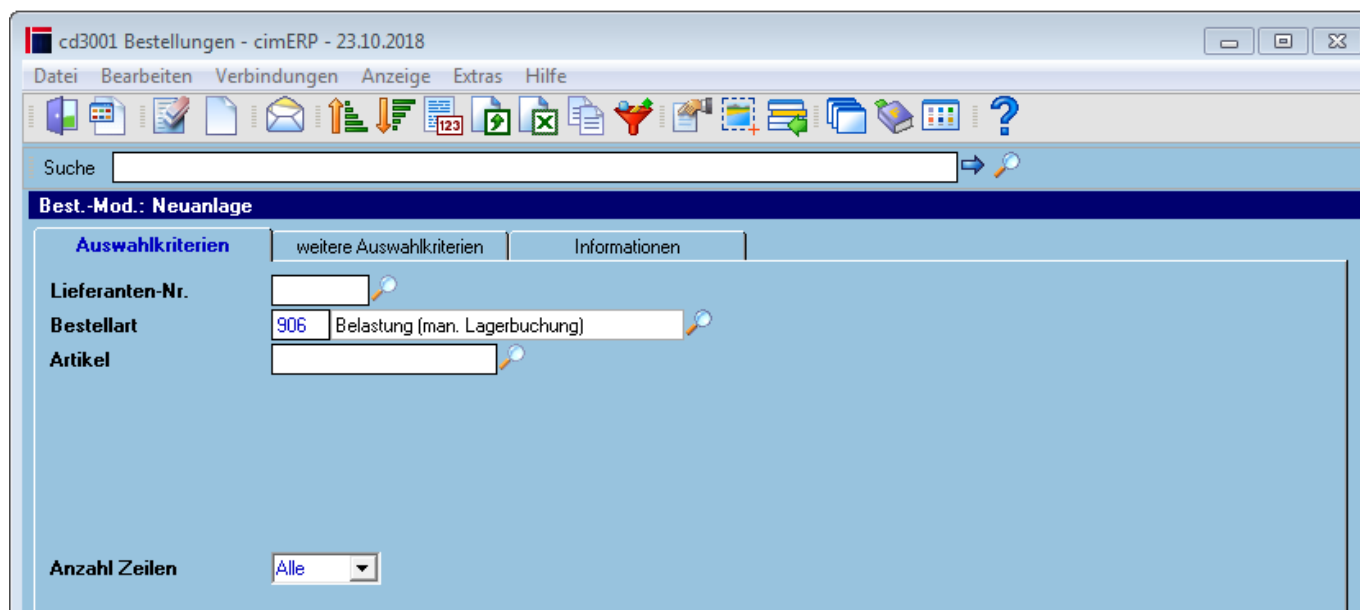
cd3001 Bestellungen - cimERP - 23.10.2018

Datei Bearbeiten Verbindungen Anzeige Extras Hilfe

123

Suche

Best.-Mod.: Neuanlage

Auswahlkriterien | weitere Auswahlkriterien | Informationen

Lieferanten-Nr.

Bestellart 906 Belastung (man. Lagerbuchung)

Artikel

Anzahl Zeilen Alle